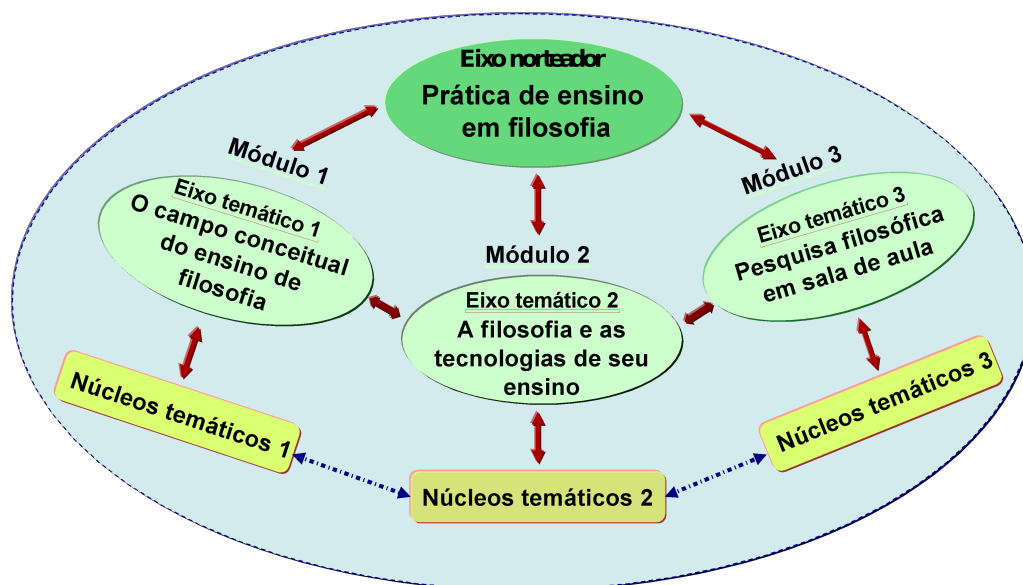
Eixo norteador
Prática de ensino em filosofia

Módulo 1
Eixo temático 1
O campo conceitual do ensino de filosofia

Módulo 2
Eixo temático 2
A filosofia e as tecnologias de seu ensino

Módulo 3
Eixo temático 3
Pesquisa filosófica em sala de aula

Núcleos temáticos 1

Núcleos temáticos 2

Núcleos temáticos 3